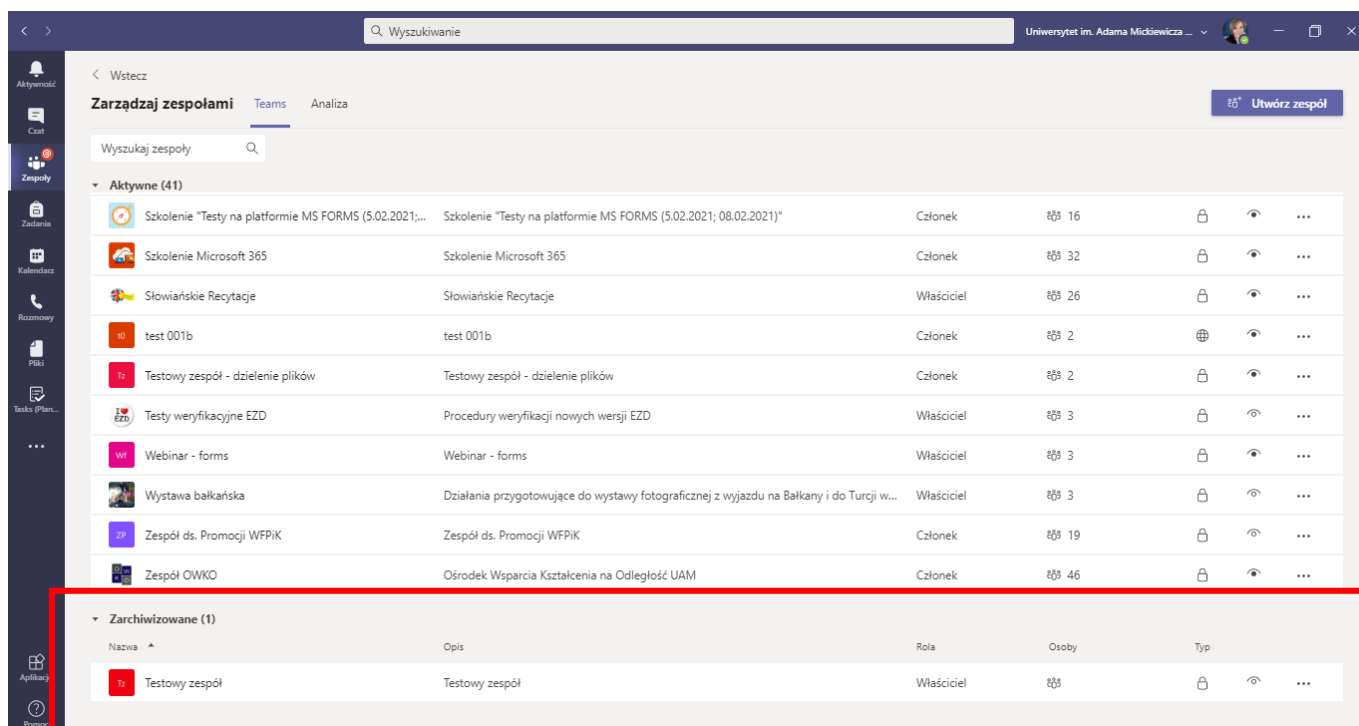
Wyszukiwanie

Uniwersytet im. Adama Mickiewicza ...

Aktywność
Czat
Zespoły
Zadania
Kalendarz
Rozmowy
Pliki
Tasks (Plan...
...
Aplikacje
Pomoc

Wstecz

Zarządzaj zespołami Teams Analiza

Utwórz zespół

Wyszukaj zespoły

Aktywne (41)

| | | | | | |
|---|---|---|---|---|---|
| Szkolenie "Testy na platformie MS FORMS (5.02.2021;... | Szkolenie "Testy na platformie MS FORMS (5.02.2021; 08.02.2021)" | Członek | 16 | | ... |
| Szkolenie Microsoft 365 | Szkolenie Microsoft 365 | Członek | 32 | | ... |
| Słowiańskie Recytacje | Słowiańskie Recytacje | Właściciel | 26 | | ... |
| t0 test 001b | test 001b | Członek | 2 | | ... |
| Tz Testowy zespół - dzielenie plików | Testowy zespół - dzielenie plików | Członek | 2 | | ... |
| Testy weryfikacyjne EZD | Procedury weryfikacji nowych wersji EZD | Właściciel | 3 | | ... |
| Wf Webinar - forms | Webinar - forms | Właściciel | 3 | | ... |
| Wystawa bałkańska | Działania przygotowujące do wystawy fotograficznej z wyjazdu na Bałkany i do Turcji w... | Właściciel | 3 | | ... |
| ZP Zespół ds. Promocji WFPiK | Zespół ds. Promocji WFPiK | Członek | 19 | | ... |
| Zespół OWKO | Ośrodek Wsparcia Kształcenia na Odległość UAM | Członek | 46 | | ... |

Zarchiwizowane (1)

| Nazwa | Opis | Rola | Osoby | Typ | |
|---|---|---|---|---|---|
| Tz Testowy zespół | Testowy zespół | Właściciel | | | ... |